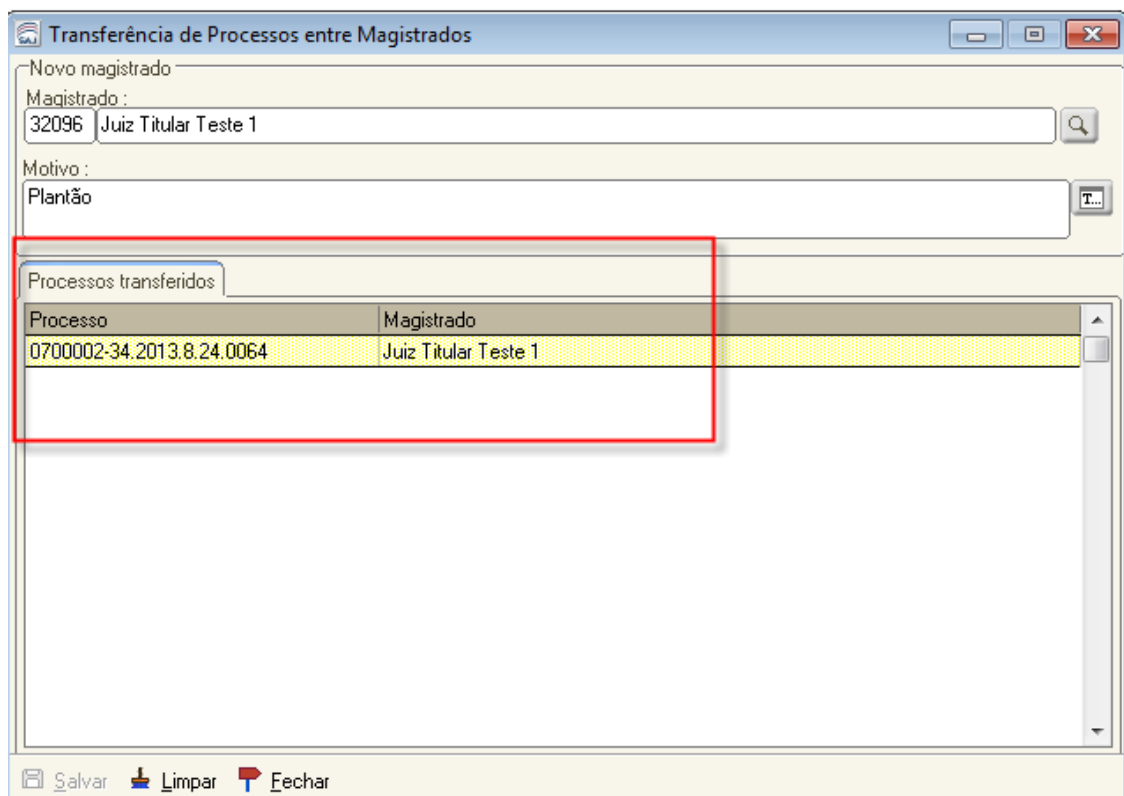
Transferência de Processos entre Magistrados

Novo magistrado

Magistrado :

32096 Juiz Titular Teste 1

Motivo :

Plantão

Processos transferidos

| Processo | Magistrado |
|---|---|
| 0700002-34.2013.8.24.0064 | Juiz Titular Teste 1 |

Salvar Limpar Fechar